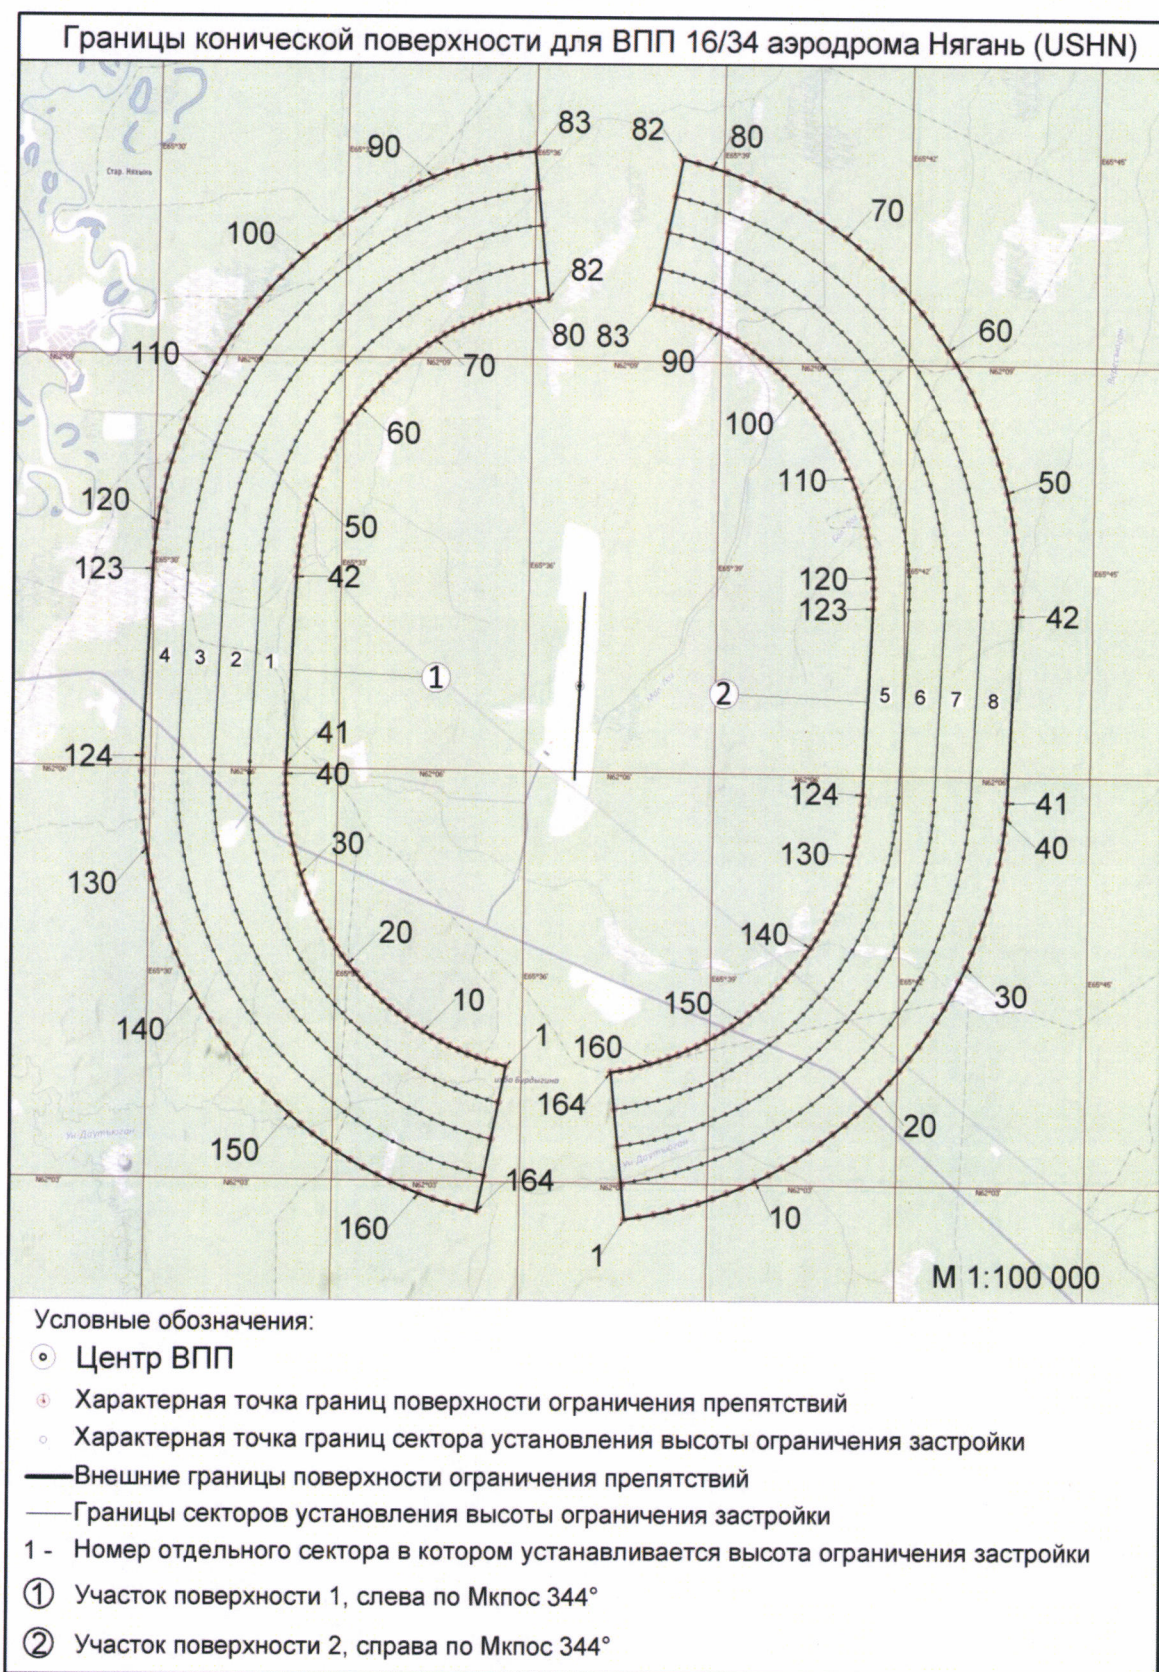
Границы конической поверхности для ВПП 16/34 аэродрома Нягань (USHN)

90 83 82 80 100 70 82 80 83 110 70 90 60 60 100 110 50 120 50 123 120 42 123 42

4 3 2 1 ① ② 5 6 7 8

41 124 40 124 41 30 130 40 130 20 140 10 150 30 140 1 160 164 150 20 164 160 10 1

M 1:100 000

Условные обозначения:

Центр ВПП

Характерная точка границ поверхности ограничения препятствий

Характерная точка границ сектора установления высоты ограничения застройки

Внешние границы поверхности ограничения препятствий

Границы секторов установления высоты ограничения застройки

1 - Номер отдельного сектора в котором устанавливается высота ограничения застройки

① Участок поверхности 1, слева по Мкпос 344°

② Участок поверхности 2, справа по Мкпос 344°